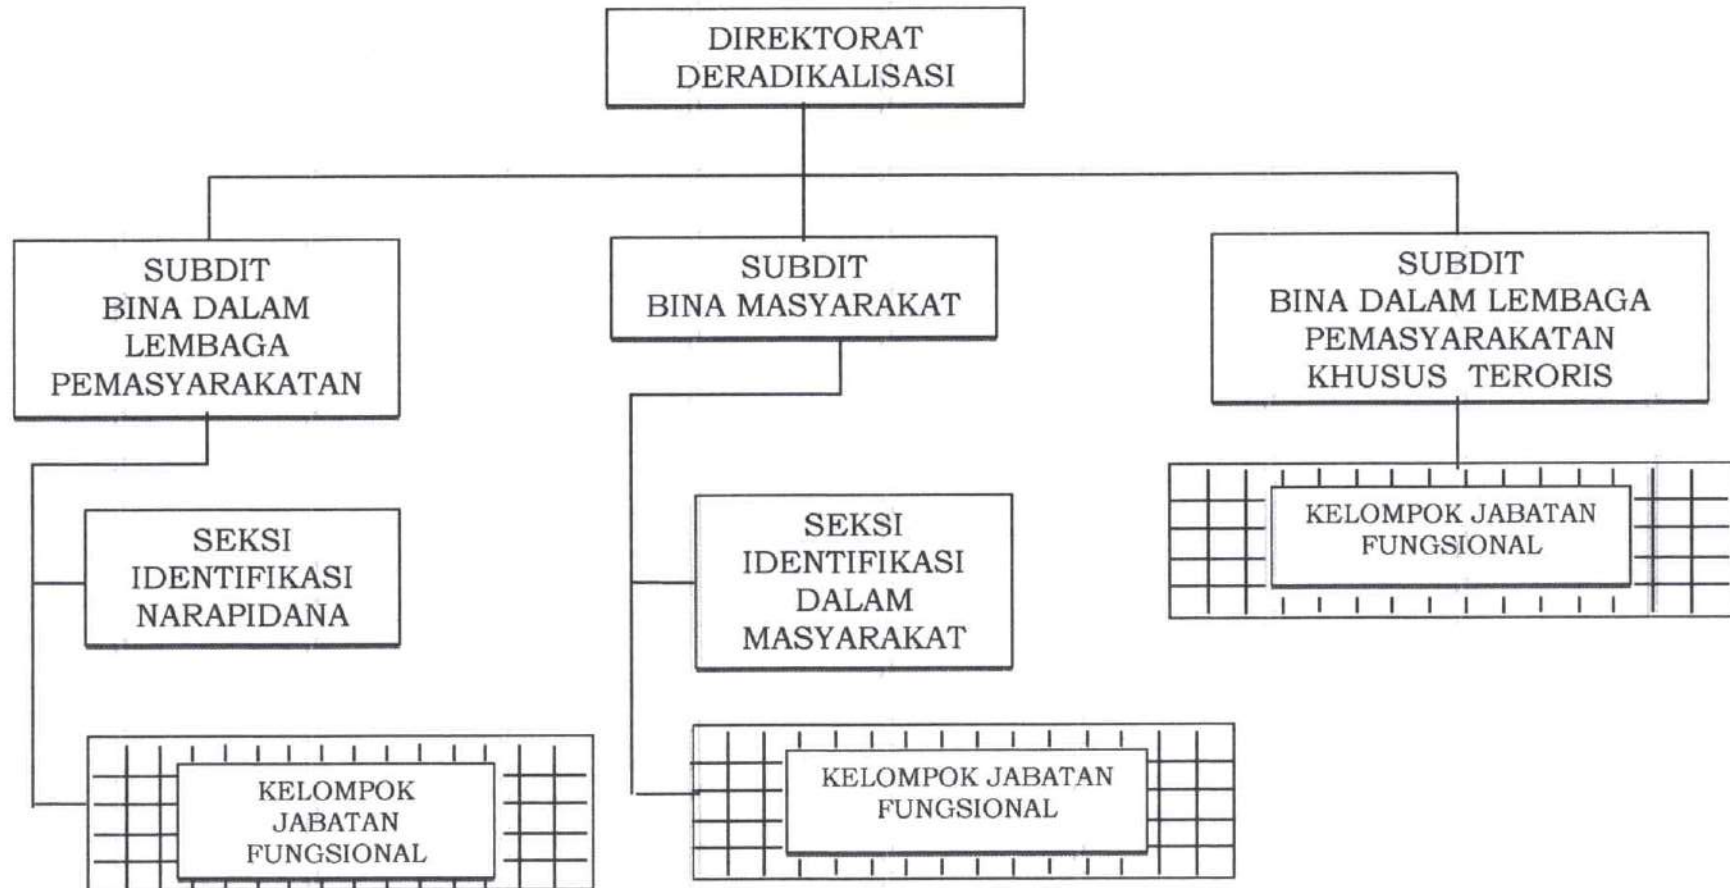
DIREKTORAT DERADIKALISASI

SUBDIT BINA DALAM LEMBAGA PEMASYARAKATAN

SUBDIT BINA MASYARAKAT

SUBDIT BINA DALAM LEMBAGA PEMASYARAKATAN KHUSUS TERORIS

KELOMPOK JABATAN FUNGSIONAL

SEKSI IDENTIFIKASI NARAPIDANA

SEKSI IDENTIFIKASI DALAM MASYARAKAT

KELOMPOK JABATAN FUNGSIONAL

KELOMPOK JABATAN FUNGSIONAL